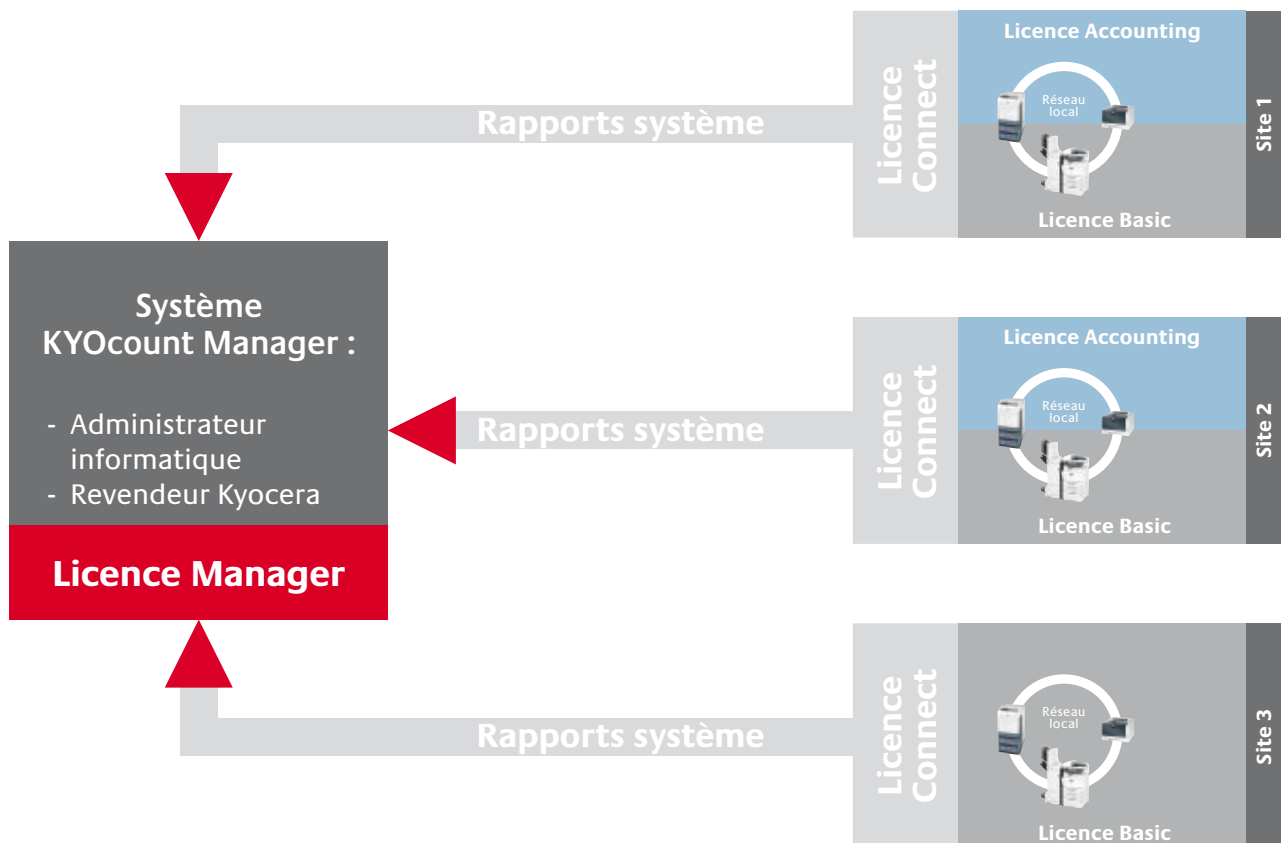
Système KYOcount Manager :

- Administrateur informatique
- Revendeur Kyocera

Licence Manager

Rapports système

Licence Connect

Licence Accounting

Réseau local

Licence Basic

Site 1

Rapports système

Licence Connect

Licence Accounting

Réseau local

Licence Basic

Site 2

Rapports système

Licence Connect

Réseau local

Licence Basic

Site 3